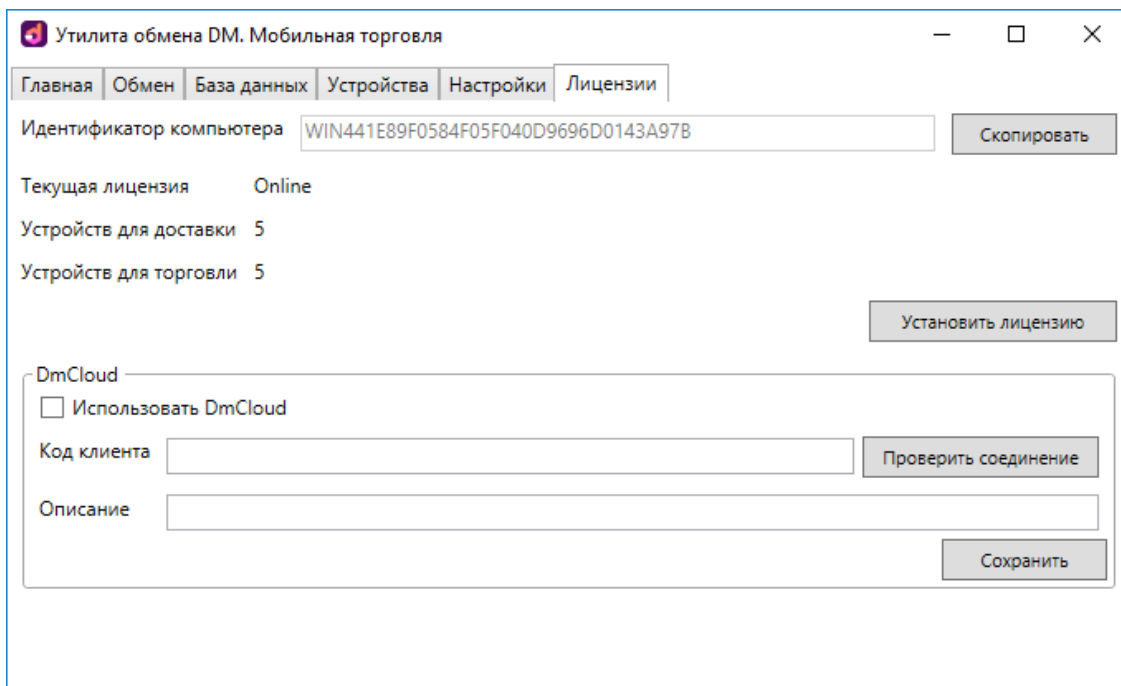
Утилита обмена DM. Мобильная торговля

Главная | Обмен | База данных | Устройства | Настройки | Лицензии

Идентификатор компьютера WIN441E89F0584F05F040D9696D0143A97B Скопировать

Текущая лицензия Online

Устройств для доставки 5

Устройств для торговли 5

Установить лицензию

DmCloud

Использовать DmCloud

Код клиента

Проверить соединение

Описание

Сохранить